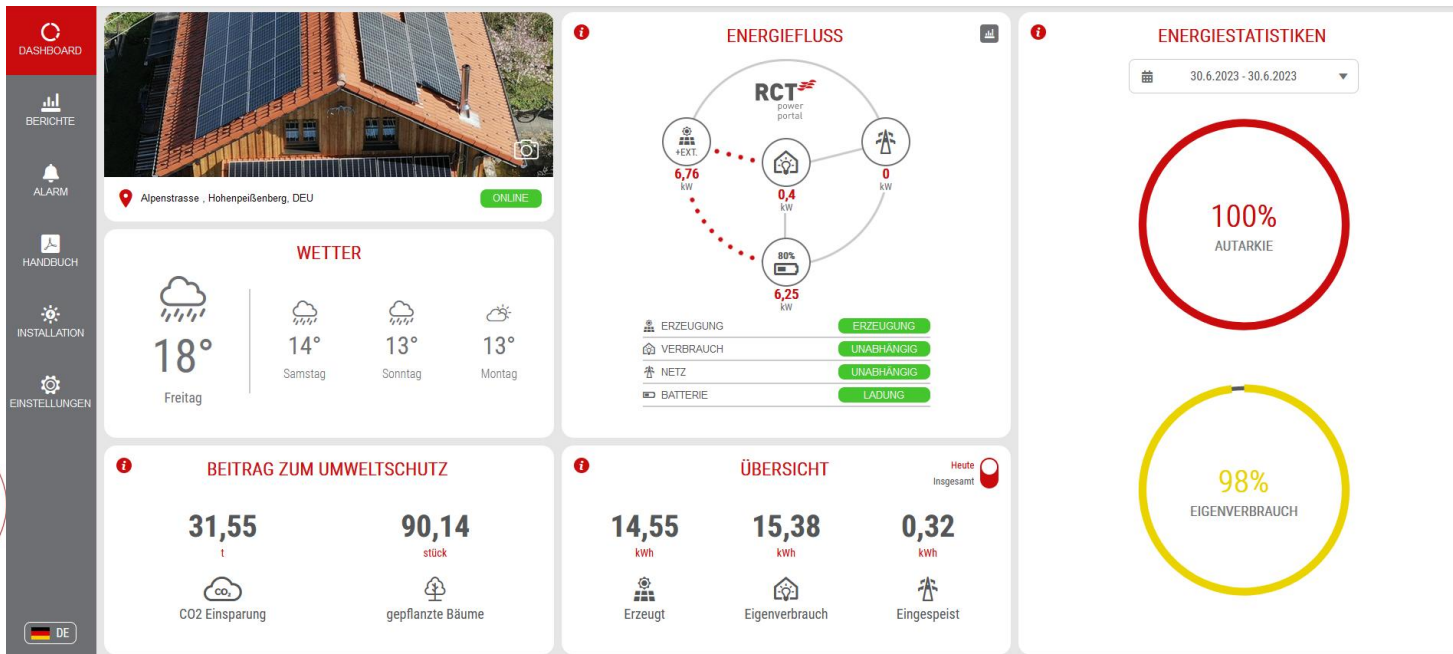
DASHBOARD
BERICHTE
ALARM
HANDBUCH
INSTALLATION
EINSTELLUNGEN
DE

Alpenstrasse , Hohenpeißenberg, DEU
ONLINE

WETTER
18°
Freitag
14°
Samstag
13°
Sonntag
13°
Montag

ENERGIEFLUSS
RCT power portal
+EXT.
6,76
kW
0,4
kW
0
kW
80%
6,25
kW

| | |
|---|---|
| ERZEUGUNG | ERZEUGUNG |
| VERBRAUCH | UNABHÄNGIG |
| NETZ | UNABHÄNGIG |
| BATTERIE | LADUNG |

ENERGIESTATISTIKEN
30.6.2023 - 30.6.2023
100%
AUTARKIE
98%
EIGENVERBRAUCH

BEITRAG ZUM UMWELTSCHUTZ
31,55
t
CO2 Einsparung
90,14
stück
gepflanzte Bäume

ÜBERSICHT
Heute
Insgesamt
14,55
kWh
Erzeugt
15,38
kWh
Eigenverbrauch
0,32
kWh
Eingespeist